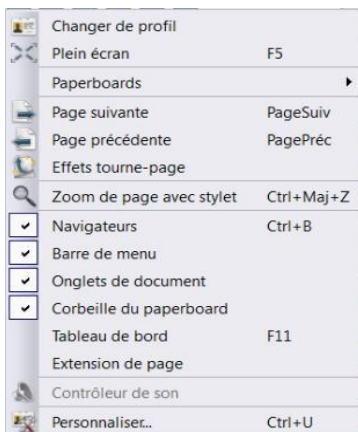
Changer de profil
Plein écran F5
Paperboards
Page suivante PageSuiv
Page précédente PagePréc
Effets tourne-page
Zoom de page avec stylet Ctrl+Maj+Z
Navigateurs Ctrl+B
Barre de menu
Onglets de document
Corbeille du paperboard
Tableau de bord F11
Extension de page
Contrôleur de son
Personnaliser... Ctrl+U